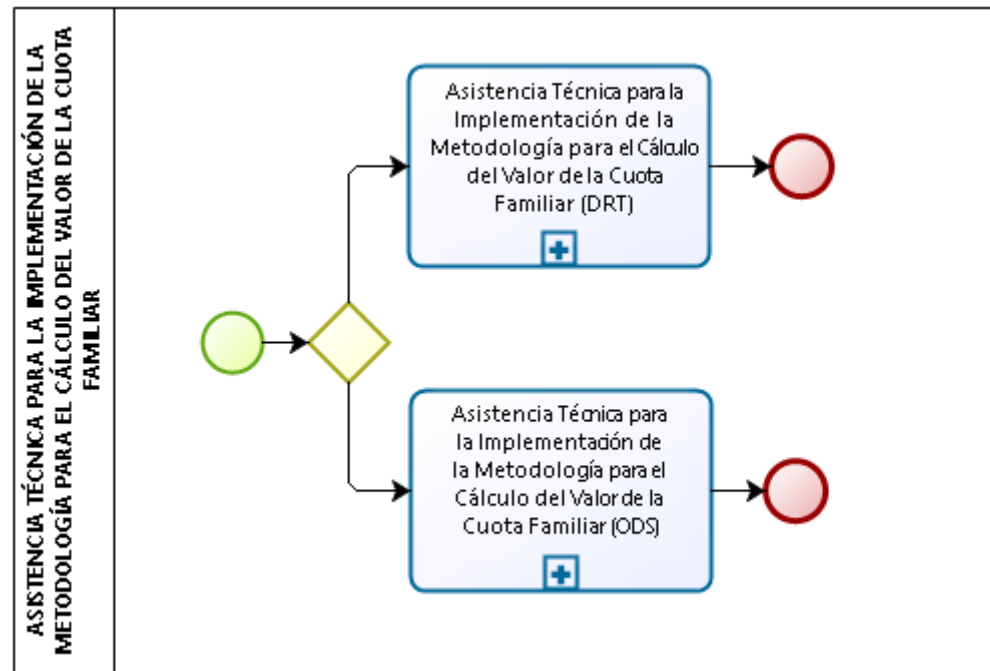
ASISTENCIA TÉCNICA PARA LA IMPLEMENTACIÓN DE LA METODOLOGÍA PARA EL CÁLCULO DEL VALOR DE LA CUOTA FAMILIAR

Asistencia Técnica para la Implementación de la Metodología para el Cálculo del Valor de la Cuota Familiar (DRT)

Asistencia Técnica para la Implementación de la Metodología para el Cálculo del Valor de la Cuota Familiar (ODS)